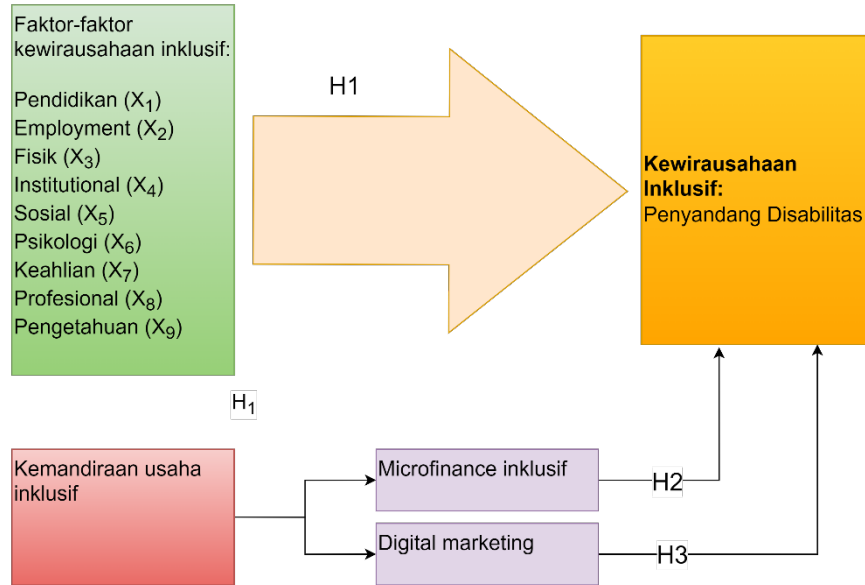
Faktor-faktor kewirausahaan inklusif:

Pendidikan ($X_1$)
Employment ($X_2$)
Fisik ($X_3$)
Institutional ($X_4$)
Sosial ($X_5$)
Psikologi ($X_6$)
Keahlian ($X_7$)
Profesional ($X_8$)
Pengetahuan ($X_9$)

H1

**Kewirausahaan Inklusif:**
Penyandang Disabilitas

$H_1$

Kemandiraan usaha inklusif

Microfinance inklusif

H2

Digital marketing

H3